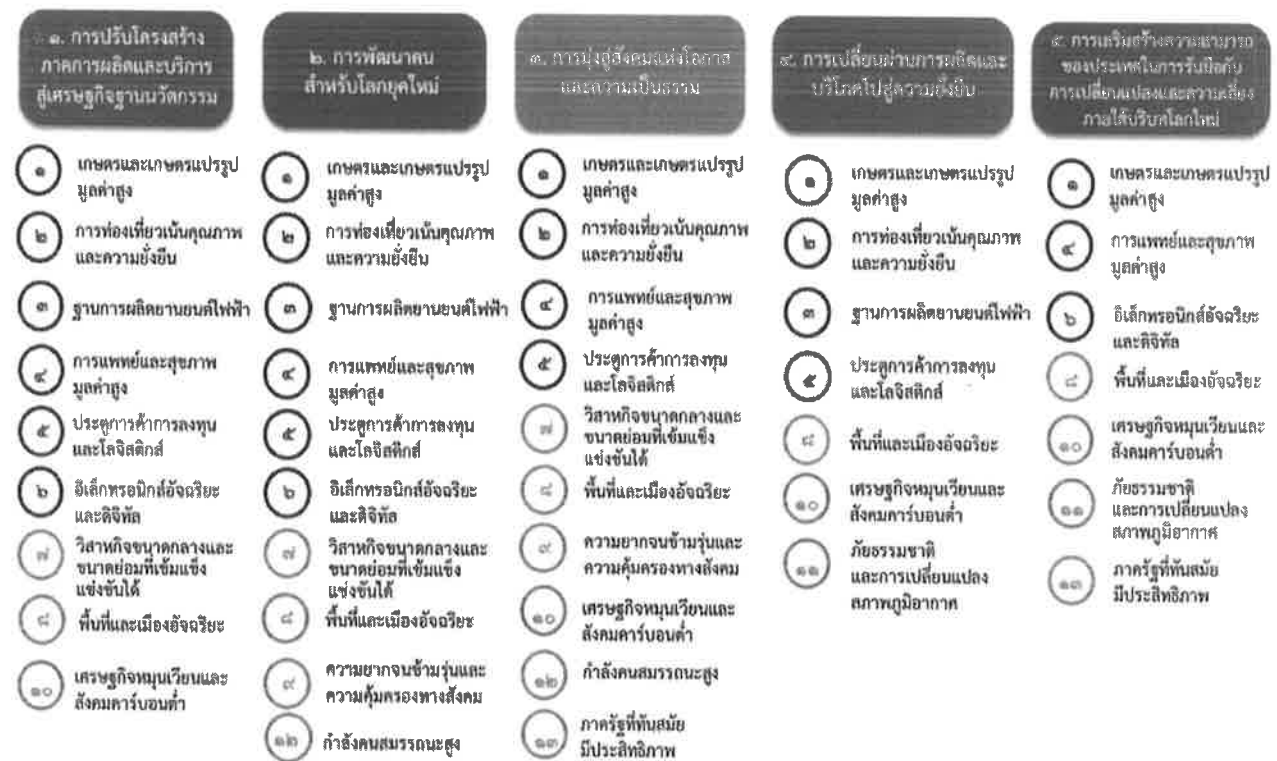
๑. การปรับโครงสร้างภาคการผลิตและบริการสู่เศรษฐกิจฐานนวัตกรรม

๑ เกษตรและเกษตรแปรรูปมูลค่าสูง
๒ การท่องเที่ยวเน้นคุณภาพและความยั่งยืน
๓ ฐานการผลิตยานยนต์ไฟฟ้า
๔ การแพทย์และสุขภาพมูลค่าสูง
๕ ประตูการค้าการลงทุนและโลจิสติกส์
๖ อิเล็กทรอนิกส์อัจฉริยะและดิจิทัล
๗ วิสาหกิจขนาดกลางและขนาดย่อมที่เข้มแข็งแข่งขันได้
๘ พื้นที่และเมืองอัจฉริยะ
๑๐ เศรษฐกิจหมุนเวียนและสังคมคาร์บอนต่ำ

๒. การพัฒนาคนสำหรับโลกยุคใหม่

๑ เกษตรและเกษตรแปรรูปมูลค่าสูง
๒ การท่องเที่ยวเน้นคุณภาพและความยั่งยืน
๓ ฐานการผลิตยานยนต์ไฟฟ้า
๔ การแพทย์และสุขภาพมูลค่าสูง
๕ ประตูการค้าการลงทุนและโลจิสติกส์
๖ อิเล็กทรอนิกส์อัจฉริยะและดิจิทัล
๗ วิสาหกิจขนาดกลางและขนาดย่อมที่เข้มแข็งแข่งขันได้
๘ พื้นที่และเมืองอัจฉริยะ
๙ ความยากจนข้ามรุ่นและความคุ้มครองทางสังคม
๑๒ กำลังคนสมรรถนะสูง

๓. การมุ่งสู่สังคมแห่งโอกาสและความเป็นธรรม

๑ เกษตรและเกษตรแปรรูปมูลค่าสูง
๒ การท่องเที่ยวเน้นคุณภาพและความยั่งยืน
๔ การแพทย์และสุขภาพมูลค่าสูง
๕ ประตูการค้าการลงทุนและโลจิสติกส์
๗ วิสาหกิจขนาดกลางและขนาดย่อมที่เข้มแข็งแข่งขันได้
๘ พื้นที่และเมืองอัจฉริยะ
๙ ความยากจนข้ามรุ่นและความคุ้มครองทางสังคม
๑๐ เศรษฐกิจหมุนเวียนและสังคมคาร์บอนต่ำ
๑๒ กำลังคนสมรรถนะสูง
๑๓ ภาครัฐที่ทันสมัยมีประสิทธิภาพ

๔. การเปลี่ยนผ่านการผลิตและบริโภคไปสู่ความยั่งยืน

๑ เกษตรและเกษตรแปรรูปมูลค่าสูง
๒ การท่องเที่ยวเน้นคุณภาพและความยั่งยืน
๓ ฐานการผลิตยานยนต์ไฟฟ้า
๕ ประตูการค้าการลงทุนและโลจิสติกส์
๘ พื้นที่และเมืองอัจฉริยะ
๑๐ เศรษฐกิจหมุนเวียนและสังคมคาร์บอนต่ำ
๑๑ ภัยธรรมชาติและการเปลี่ยนแปลงสภาพภูมิอากาศ

๕. การเสริมสร้างความสามารถของประเทศในการรับมือกับการเปลี่ยนแปลงและความเสี่ยงภายใต้บริบทโลกใหม่

๑ เกษตรและเกษตรแปรรูปมูลค่าสูง
๔ การแพทย์และสุขภาพมูลค่าสูง
๖ อิเล็กทรอนิกส์อัจฉริยะและดิจิทัล
๘ พื้นที่และเมืองอัจฉริยะ
๑๐ เศรษฐกิจหมุนเวียนและสังคมคาร์บอนต่ำ
๑๑ ภัยธรรมชาติและการเปลี่ยนแปลงสภาพภูมิอากาศ
๑๓ ภาครัฐที่ทันสมัยมีประสิทธิภาพ